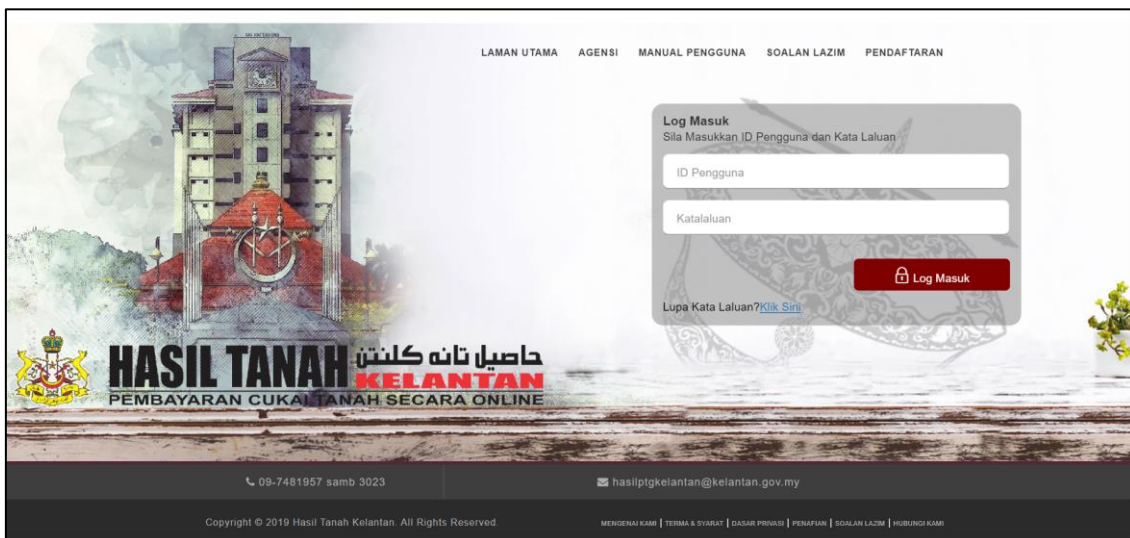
LAMAN UTAMA AGENSI MANUAL PENGGUNA SOALAN LAZIM PENDAFTARAN

Log Masuk
Sila Masukkan ID Pengguna dan Kata Laluan

ID Pengguna

Katalaluan

Log Masuk

Lupa Kata Laluan?Klik Sini

HASIL TANAH حاصيل تانه کلنتن KELANTAN
PEMBAYARAN CUKAI TANAH SECARA ONLINE

09-7481957 samb 3023

hasilptgkelantan@kelantan.gov.my

Copyright © 2019 Hasil Tanah Kelantan. All Rights Reserved.

MENGENAI KAMI | TERMA & SYARAT | DASAR PRIVASI | PENAFIAN | SOALAN LAZIM | HUBUNGI KAMI